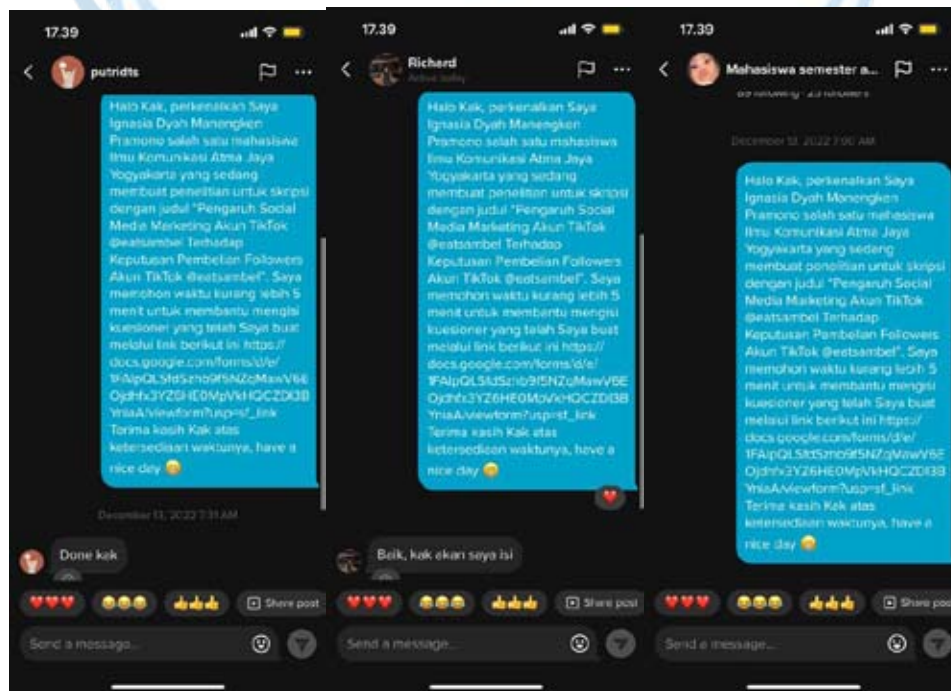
17.39

putridts

Halo Kak, perkenalkan Saya Ignasia Dyah Manengken Pramono salah satu mahasiswa Ilmu Komunikasi Atma Jaya Yogyakarta yang sedang membuat penelitian untuk skripsi dengan judul "Pengaruh Social Media Marketing Akun TikTok @eatsambel Terhadap Keputusan Pembelian Followers Akun TikTok @eatsambel". Saya memohon waktu kurang lebih 5 menit untuk membantu mengisi kuesioner yang telah Saya buat melalui link berikut ini https://docs.google.com/forms/d/e/1FAIpQLSfdSzhb9f5NZqMawV6EOjdhfv3YZ6HE0MpVkHQCZDl3BYniaA/viewform?usp=sf_link Terima kasih Kak atas ketersediaan waktunya, have a nice day 😊

December 13, 2022 7:31 AM

Done kak

Share post

Send a message...

17.39

Richard

Active today

Halo Kak, perkenalkan Saya Ignasia Dyah Manengken Pramono salah satu mahasiswa Ilmu Komunikasi Atma Jaya Yogyakarta yang sedang membuat penelitian untuk skripsi dengan judul "Pengaruh Social Media Marketing Akun TikTok @eatsambel Terhadap Keputusan Pembelian Followers Akun TikTok @eatsambel". Saya memohon waktu kurang lebih 5 menit untuk membantu mengisi kuesioner yang telah Saya buat melalui link berikut ini https://docs.google.com/forms/d/e/1FAIpQLSfdSzhb9f5NZqMawV6EOjdhfv3YZ6HE0MoVkHQCZDl3BYniaA/viewform?usp=sf_link Terima kasih Kak atas ketersediaan waktunya, have a nice day 😊

Baik, kak akan saya isi

Share post

Send a message...

17.39

Mahasiswa semester a...

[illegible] following · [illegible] followers

December 13, 2022 7:00 AM

Halo Kak, perkenalkan Saya Ignasia Dyah Manengken Pramono salah satu mahasiswa Ilmu Komunikasi Atma Jaya Yogyakarta yang sedang membuat penelitian untuk skripsi dengan judul "Pengaruh Social Media Marketing Akun TikTok @eatsambel Terhadap Keputusan Pembelian Followers Akun TikTok @eatsambel". Saya memohon waktu kurang lebih 5 menit untuk membantu mengisi kuesioner yang telah Saya buat melalui link berikut ini https://docs.google.com/forms/d/e/1FAIpQLSfdSzhb9f5NZqMawV6EOjdhfv3YZ6HE0MpVkHQCZDl3BYniaA/viewform?usp=sf_link Terima kasih Kak atas ketersediaan waktunya, have a nice day 😊

Share post

Send a message...